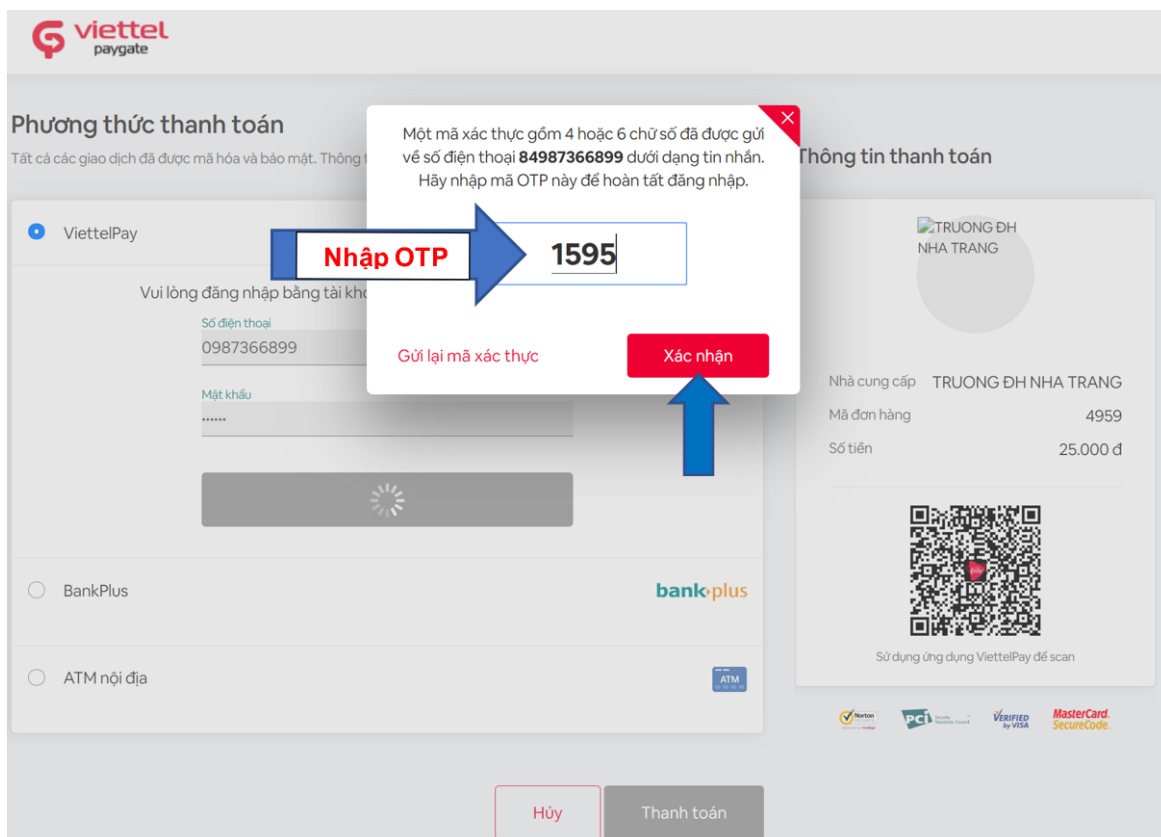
viettel
paygate

Phương thức thanh toán

Tất cả các giao dịch đã được mã hóa và bảo mật. Thông t

ViettelPay

Vui lòng đăng nhập bằng tài kho

Số điện thoại
0987366899

Mật khẩu
......

BankPlus

bank plus

ATM nội địa

ATM

Một mã xác thực gồm 4 hoặc 6 chữ số đã được gửi về số điện thoại **84987366899** dưới dạng tin nhắn. Hãy nhập mã OTP này để hoàn tất đăng nhập.

Nhập OTP

1595

Gửi lại mã xác thực

Xác nhận

Thông tin thanh toán

TRUONG ĐH NHA TRANG

Nhà cung cấp TRUONG ĐH NHA TRANG
Mã đơn hàng 4959
Số tiền 25.000 đ

Sử dụng ứng dụng ViettelPay để scan

Norton
PCI Security Standards Council
VERIFIED by VISA
MasterCard. SecureCode.

Hủy
Thanh toán